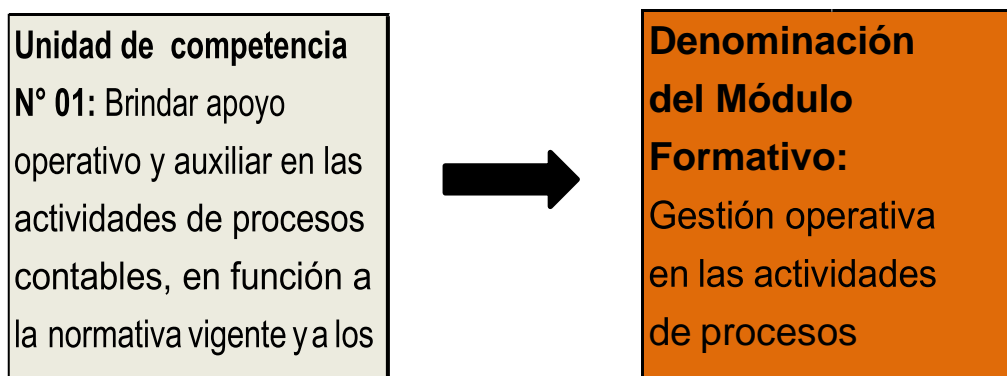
Unidad de competencia N° 01: Brindar apoyo operativo y auxiliar en las actividades de procesos contables, en función a la normativa vigente y a los

Denominación del Módulo Formativo: Gestión operativa en las actividades de procesos